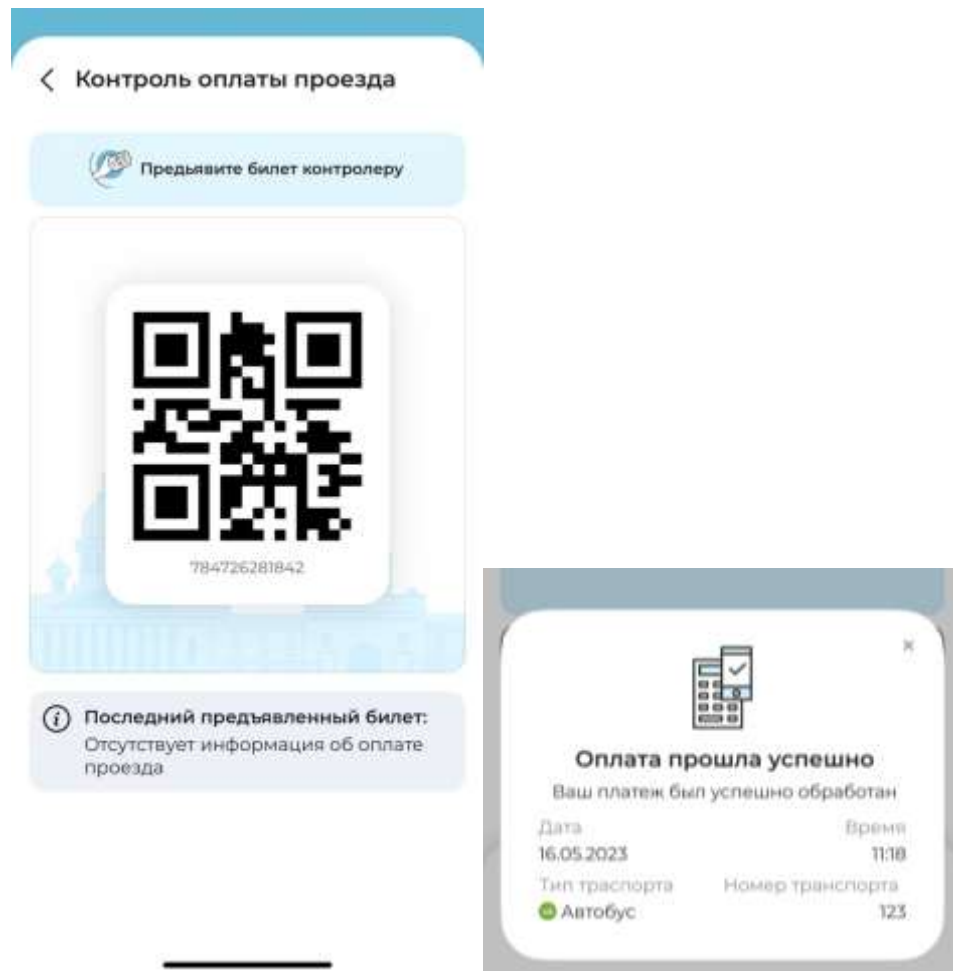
Контроль оплаты проезда

Предъявите билет контролеру

784726281842

Последний предъявленный билет:
Отсутствует информация об оплате проезда

×

Оплата прошла успешно
Ваш платеж был успешно обработан

Дата
16.05.2023

Время
11:18

Тип траспорта
Автобус

Номер транспорта
123